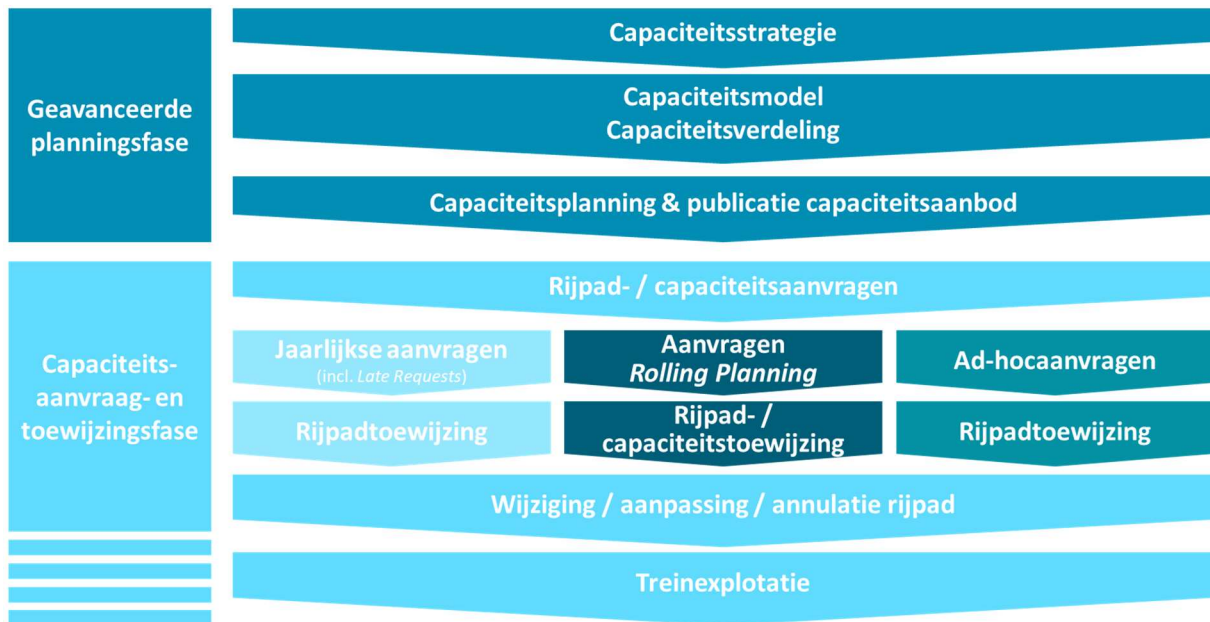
Geavanceerde planningsfase

Capaciteitsstrategie

Capaciteitsmodel
Capaciteitsverdeling

Capaciteitsplanning & publicatie capaciteitsaanbod

Capaciteits-aanvraag- en toewijzingsfase

Rijpad- / capaciteitsaanvragen

Jaarlijkse aanvragen
(incl. *Late Requests*)

Aanvragen
*Rolling Planning*

Ad-hocaanvragen

Rijpadtoewijzing

Rijpad- / capaciteitstoewijzing

Rijpadtoewijzing

Wijziging / aanpassing / annulatie rijpad

Treinexplotatie